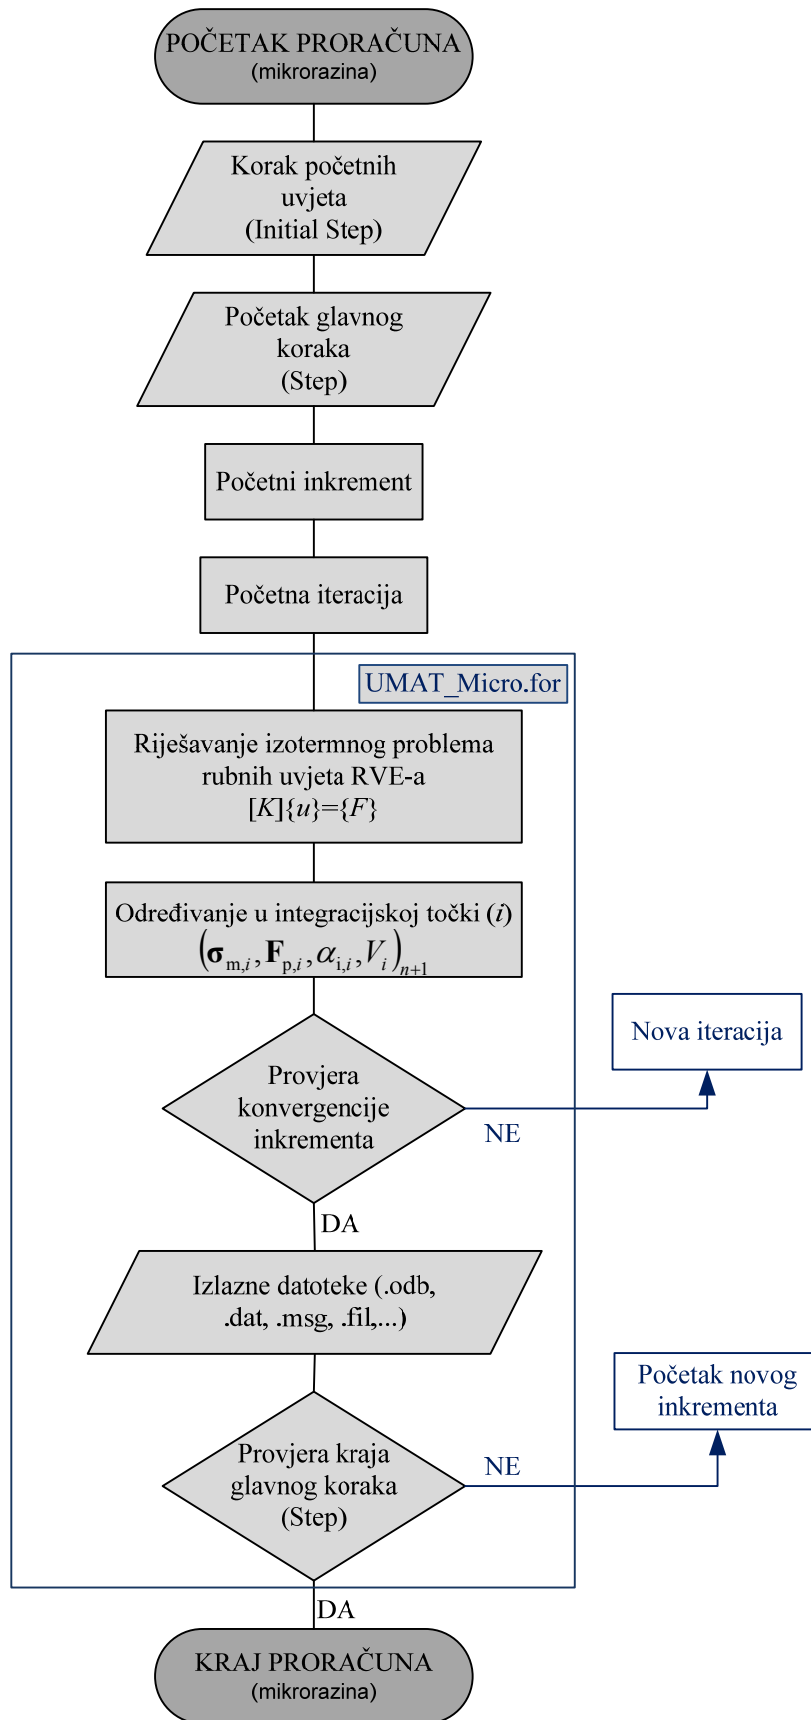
POČETAK PRORAČUNA
(mikrorazina)

Korak početnih uvjeta
(Initial Step)

Početak glavnog koraka
(Step)

Početni inkrement

Početna iteracija

UMAT_Micro.for

Riješavanje izotermnog problema rubnih uvjeta RVE-a
$[K]\{u\}=\{F\}$

Određivanje u integracijskoj točki ($i$)
$\left(\boldsymbol{\sigma}_{\mathrm{m},i}, \mathbf{F}_{\mathrm{p},i}, \alpha_{\mathrm{i},i}, V_i\right)_{n+1}$

Provjera konvergencije inkrementa

NE

Nova iteracija

DA

Izlazne datoteke (.odb, .dat, .msg, .fil,...)

Provjera kraja glavnog koraka
(Step)

NE

Početak novog inkrementa

DA

KRAJ PRORAČUNA
(mikrorazina)